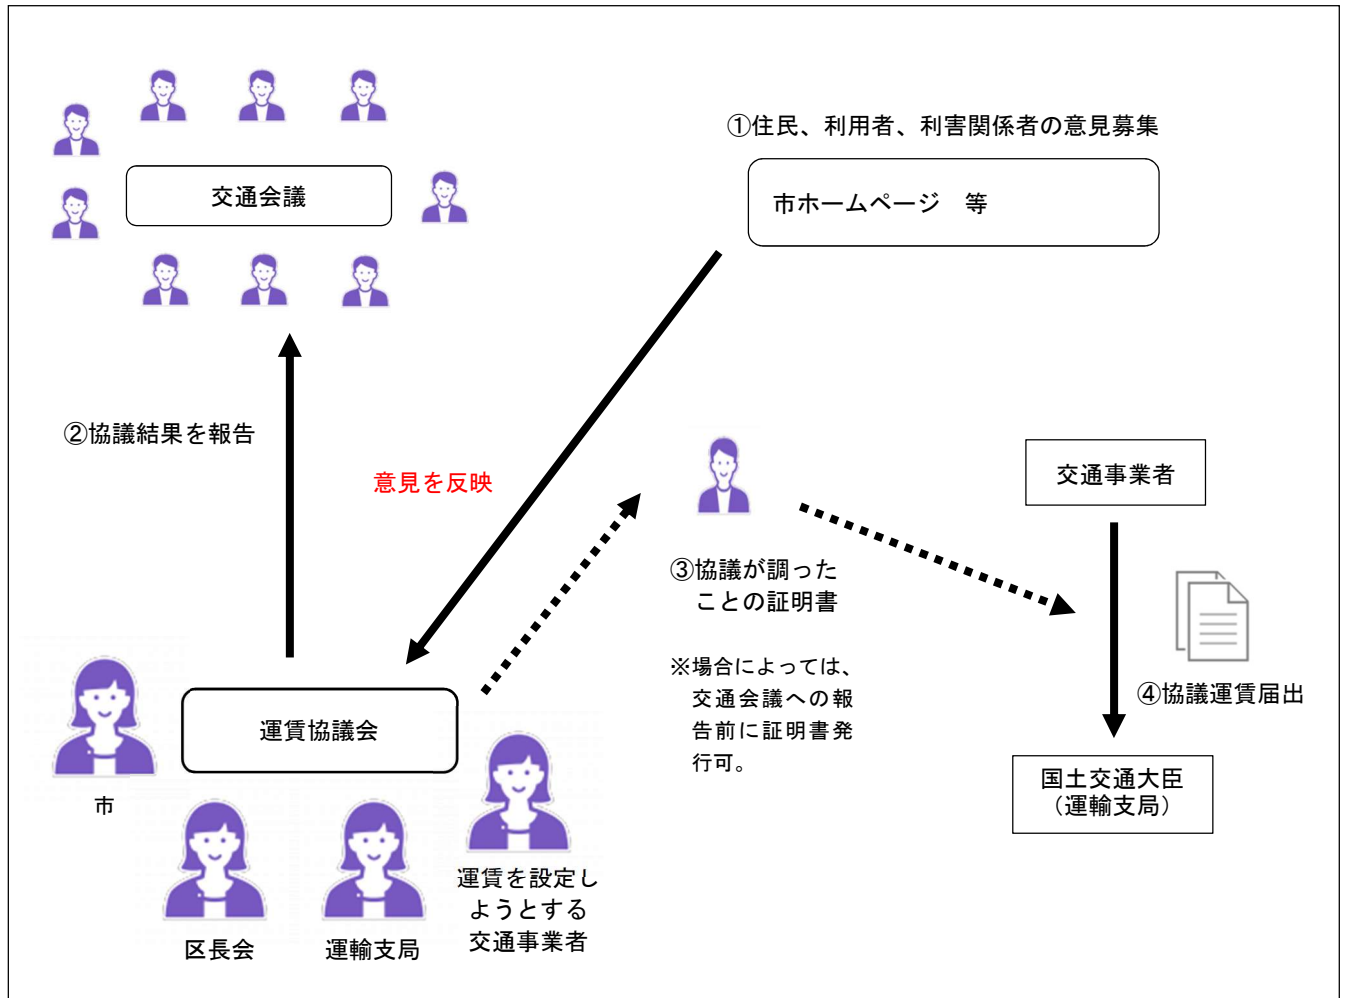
交通会議

①住民、利用者、利害関係者の意見募集

市ホームページ　等

②協議結果を報告

意見を反映

③協議が調ったことの証明書

※場合によっては、交通会議への報告前に証明書発行可。

交通事業者

④協議運賃届出

国土交通大臣
（運輸支局）

運賃協議会

市

区長会

運輸支局

運賃を設定しようとする交通事業者